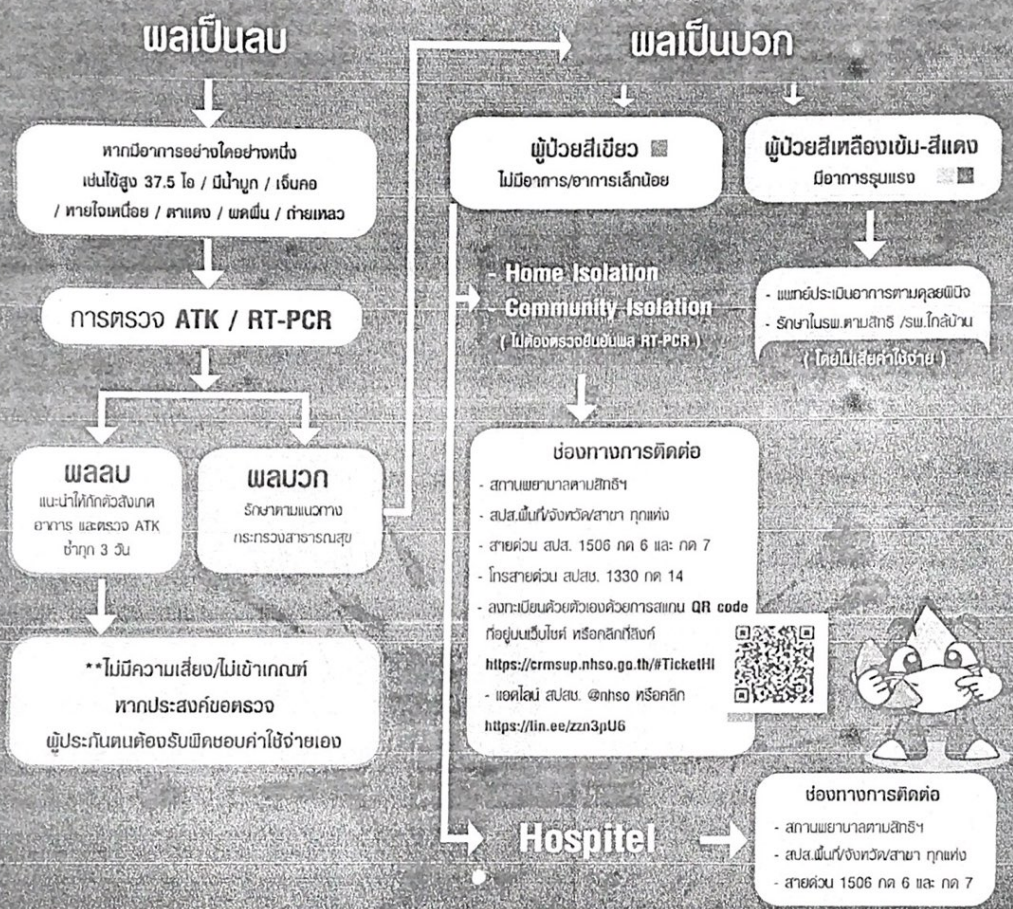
ผลเป็นลบ

หากมีอาการอย่างใดอย่างหนึ่ง เช่นไข้สูง 37.5 ไอ / มีน้ำมูก / เจ็บคอ / หายใจเหนื่อย / ตาแดง / ผดผื่น / ถ่ายเหลว

การตรวจ ATK / RT-PCR

ผลลบ
แนะนำให้กักตัวสังเกตอาการ และตรวจ ATK ซ้ำทุก 3 วัน

ผลบวก
รักษาตามแนวทางกระทรวงสาธารณสุข

**ไม่มีความเสี่ยง/ไม่เข้าเกณฑ์ หากประสงค์ขอตรวจ ผู้ประกันตนต้องรับผิดชอบค่าใช้จ่ายเอง

ผลเป็นบวก

ผู้ป่วยสีเขียว
ไม่มีอาการ/อาการเล็กน้อย

ผู้ป่วยสีเหลืองเข้ม-สีแดง
มีอาการรุนแรง

- Home Isolation
- Community Isolation
( ไม่ต้องตรวจยืนยันผล RT-PCR )

- แพทย์ประเมินอาการตามดุลยพินิจ
- รักษาในรพ.ตามสิทธิ /รพ.ใกล้บ้าน
( โดยไม่เสียค่าใช้จ่าย )

ช่องทางการติดต่อ
- สถานพยาบาลตามสิทธิฯ
- สปส.พื้นที่/จังหวัด/สาขา ทุกแห่ง
- สายด่วน สปส. 1506 กด 6 และ กด 7
- โทรสายด่วน สปสช. 1330 กด 14
- ลงทะเบียนด้วยตัวเองด้วยการสแกน QR code ที่อยู่บนเว็บไซต์ หรือคลิกที่ลิงค์
https://crmsup.nhso.go.th/#TicketHI
- แอดไลน์ สปสช. @nhso หรือคลิก
https://lin.ee/zzn3pU6

Hospitel

ช่องทางการติดต่อ
- สถานพยาบาลตามสิทธิฯ
- สปส.พื้นที่/จังหวัด/สาขา ทุกแห่ง
- สายด่วน 1506 กด 6 และ กด 7